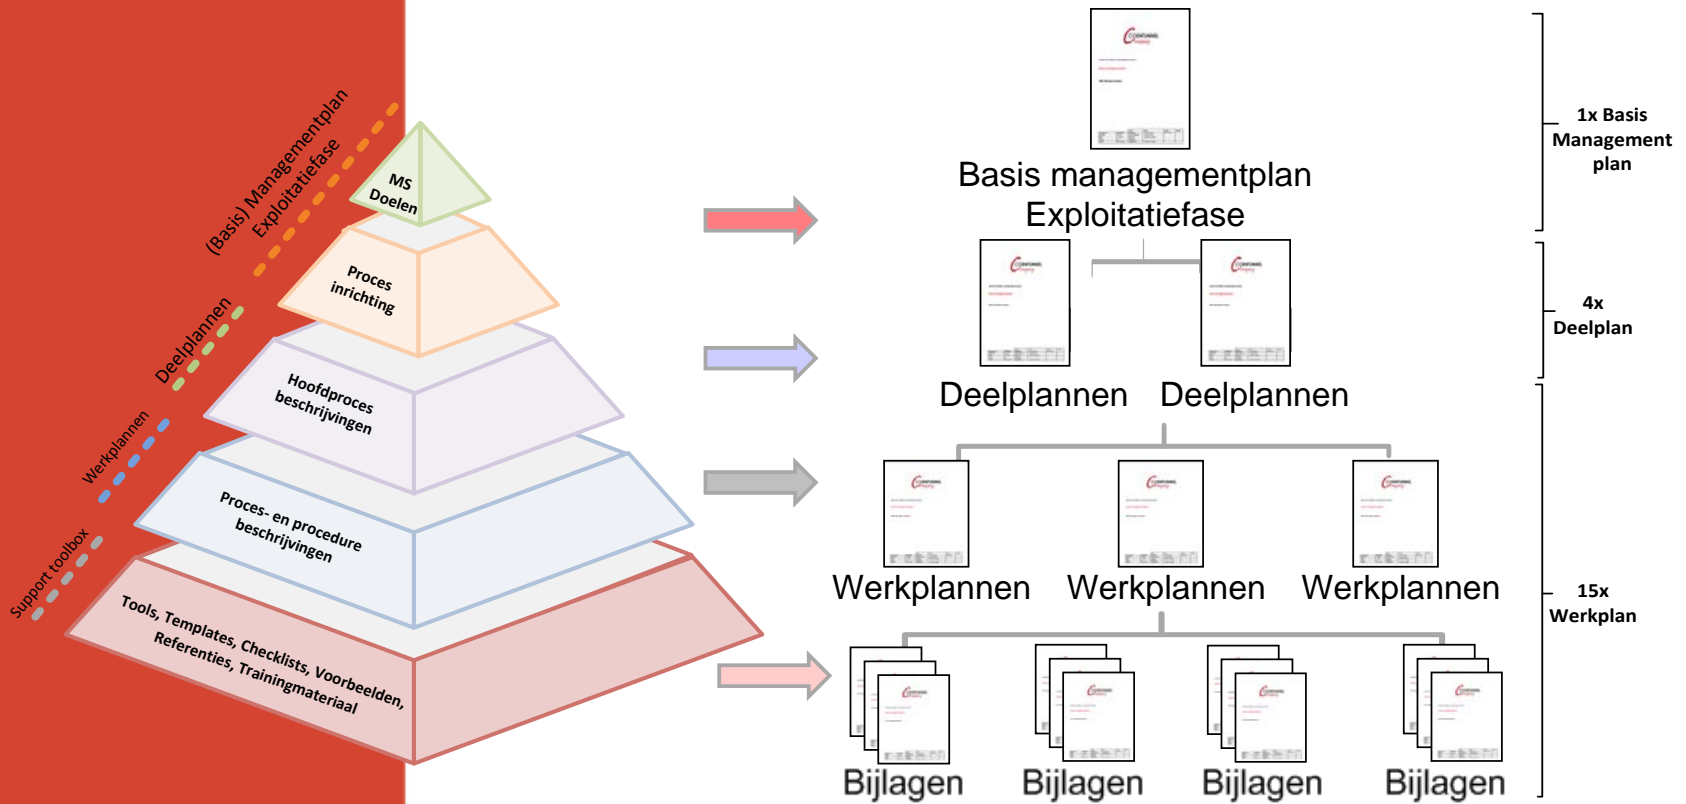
(Basis) Managementplan Exploitatiefase

MS Doelen

Proces inrichting

Deelplannen

Hoofdproces beschrijvingen

Werkplannen

Proces- en procedure beschrijvingen

Support toolbox

Tools, Templates, Checklists, Voorbeelden, Referenties, Trainingmateriaal

Basis managementplan Exploitatiefase

1x Basis Management plan

Deelplannen Deelplannen

4x Deelplan

Werkplannen Werkplannen Werkplannen

15x Werkplan

Bijlagen Bijlagen Bijlagen Bijlagen